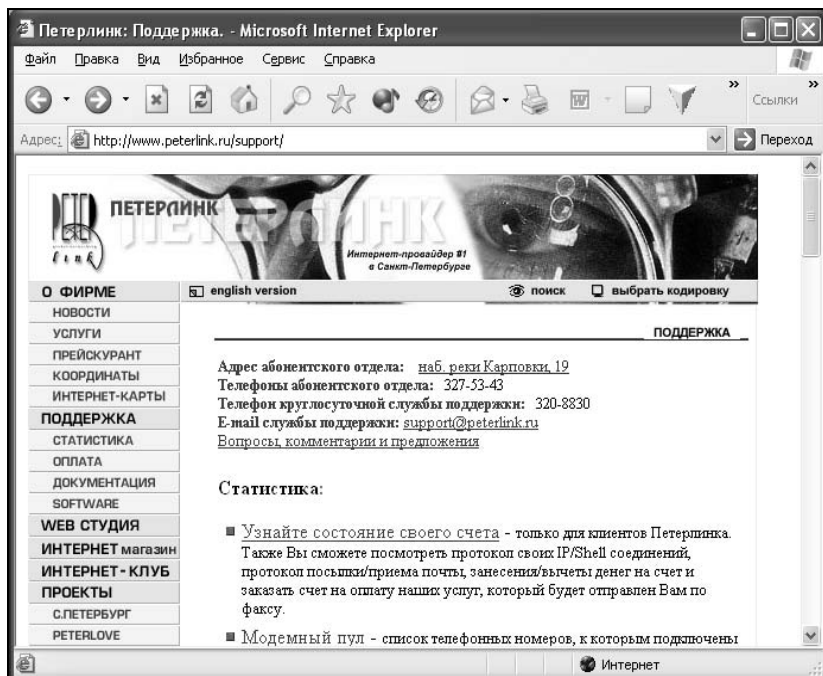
Петерлинк: Поддержка. - Microsoft Internet Explorer

Файл Правка Вид Избранное Сервис Справка

Ссылки

Адрес: http://www.peterlink.ru/support/

Переход

ПЕТЕРЛИНК

ПЕТЕРЛИНК

Интернет-провайдер #1 в Санкт-Петербурге

О ФИРМЕ
НОВОСТИ
УСЛУГИ
ПРЕЙСКУРАНТ
КООРДИНАТЫ
ИНТЕРНЕТ-КАРТЫ
ПОДДЕРЖКА
СТАТИСТИКА
ОПЛАТА
ДОКУМЕНТАЦИЯ
SOFTWARE
WEB СТУДИЯ
ИНТЕРНЕТ магазин
ИНТЕРНЕТ-КЛУБ
ПРОЕКТЫ
С.ПЕТЕРБУРГ
PETERLOVE

english version

поиск

выбрать кодировку

ПОДДЕРЖКА

Адрес абонентского отдела: наб. реки Карповки, 19
Телефоны абонентского отдела: 327-53-43
Телефон круглосуточной службы поддержки: 320-8830
E-mail службы поддержки: support@peterlink.ru
Вопросы, комментарии и предложения

Статистика:

Узнайте состояние своего счета - только для клиентов Петерлинка. Также Вы сможете посмотреть протокол своих IP/Shell соединений, протокол посылки/приема почты, занесения/вычеты денег на счет и заказать счет на оплату наших услуг, который будет отправлен Вам по факсу.

Модемный пул - список телефонных номеров, к которым подключены

Интернет